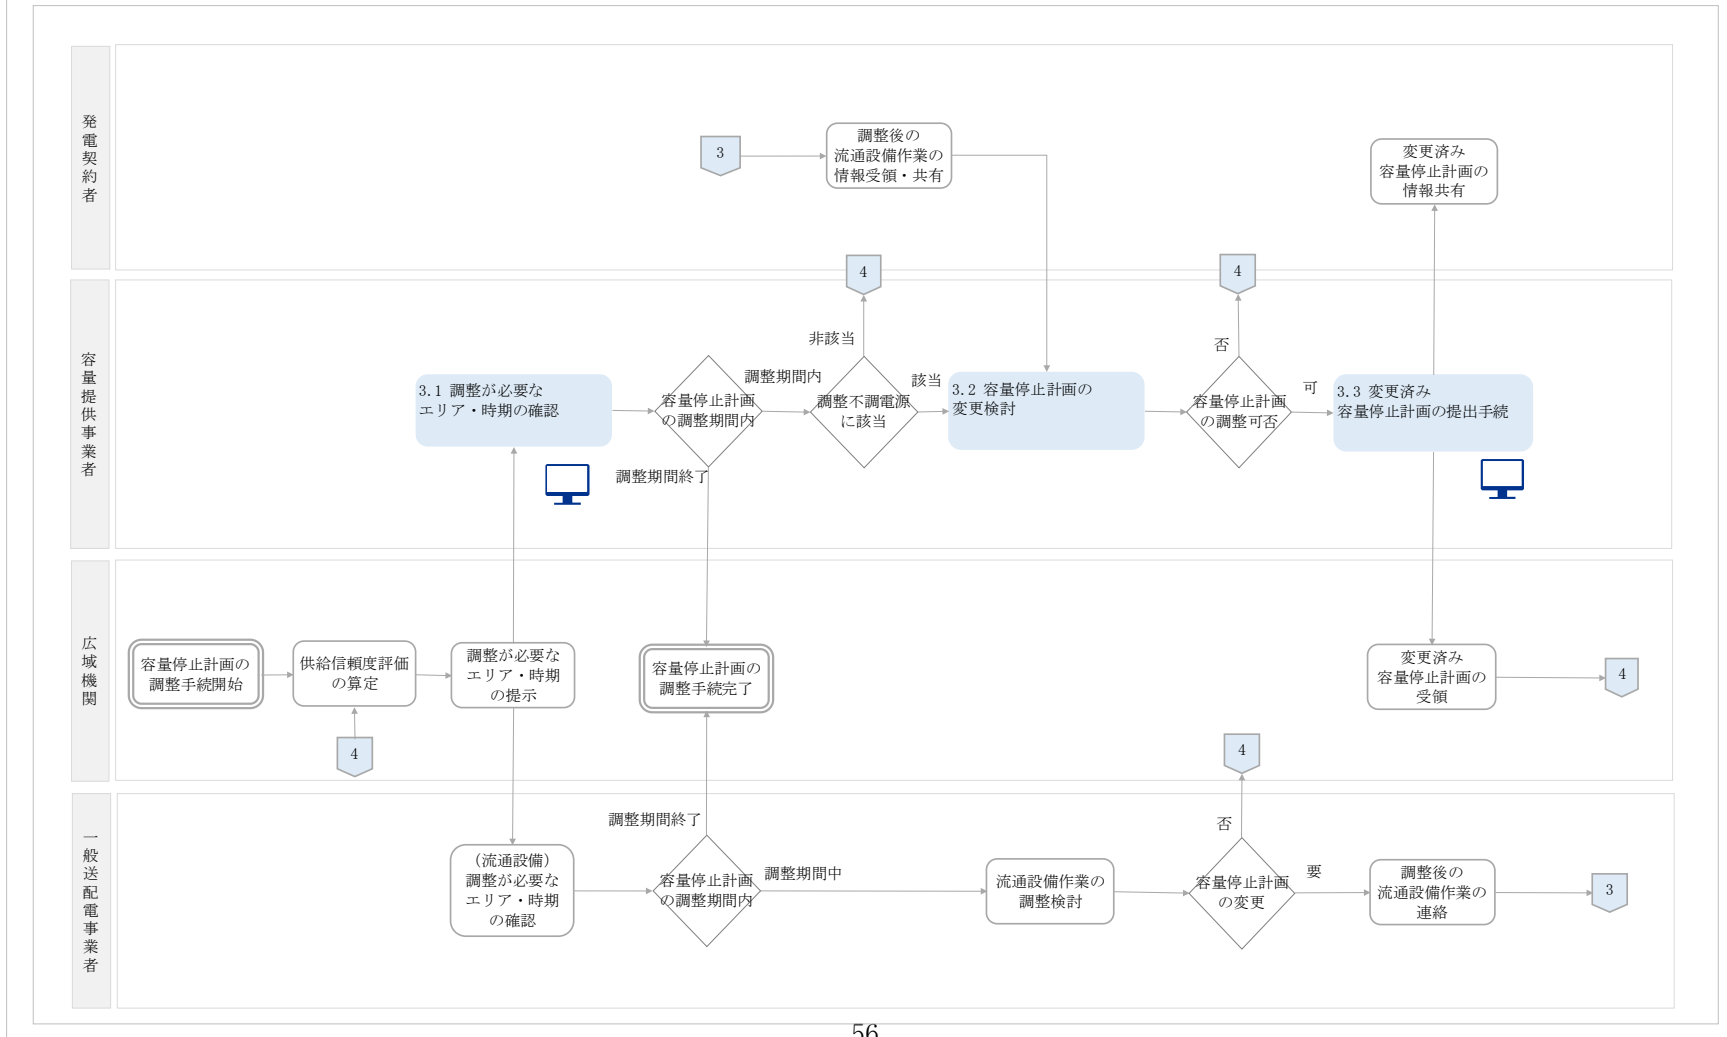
発電契約者

3

調整後の流通設備作業の情報受領・共有

変更済み容量停止計画の情報共有

容量提供事業者

4

4

非該当

否

3.1 調整が必要なエリア・時期の確認

容量停止計画の調整期間内

調整期間内

調整不調電源に該当

該当

3.2 容量停止計画の変更検討

容量停止計画の調整可否

可

3.3 変更済み容量停止計画の提出手続

調整期間終了

広域機関

容量停止計画の調整手続開始

供給信頼度評価の算定

調整が必要なエリア・時期の提示

容量停止計画の調整手続完了

変更済み容量停止計画の受領

4

4

4

一般送配電事業者

調整期間終了

否

(流通設備)調整が必要なエリア・時期の確認

容量停止計画の調整期間内

調整期間中

流通設備作業の調整検討

容量停止計画の変更

要

調整後の流通設備作業の連絡

3

56